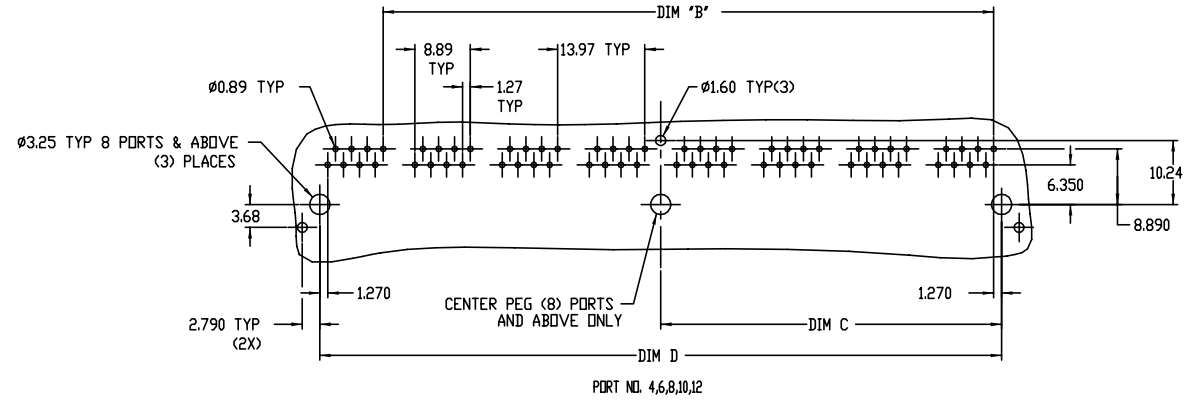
DIM "B"

8.89 TYP

13.97 TYP

1.27 TYP

Ø0.89 TYP

Ø1.60 TYP(3)

Ø3.25 TYP 8 PORTS & ABOVE (3) PLACES

3.68

6.350

10.24

8.890

1.270

CENTER PEG (8) PORTS AND ABOVE ONLY

1.270

2.790 TYP (2X)

DIM C

DIM D

PORT NO. 4,6,8,10,12